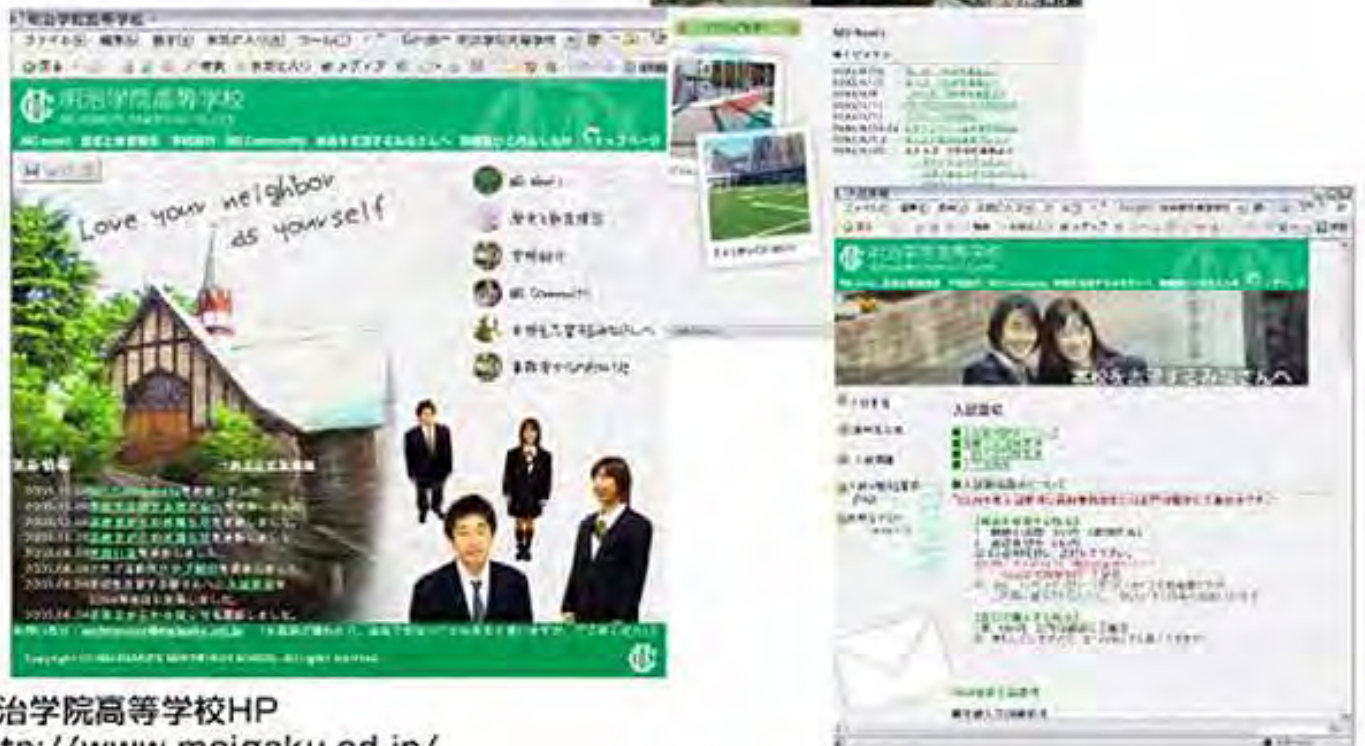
明治学院高等学校

ファイル(F) 編集(E) 表示(V) お気に入り(A) ツール(T) ヘルプ(H)

明治学院高等学校

MG news 校長と教育理念 学校紹介 MG Community 本校を志望するみなさんへ 事務室からのお知らせ トップページ

Love your neighbor as yourself

MG News

校長と教育理念

学校紹介

MG Community

本校を志望するみなさんへ

事務室からのお知らせ

最新情報

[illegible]

MG News

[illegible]

明治学院高等学校

本校を志望するみなさんへ

入試要項

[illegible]

治学院高等学校HP

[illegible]